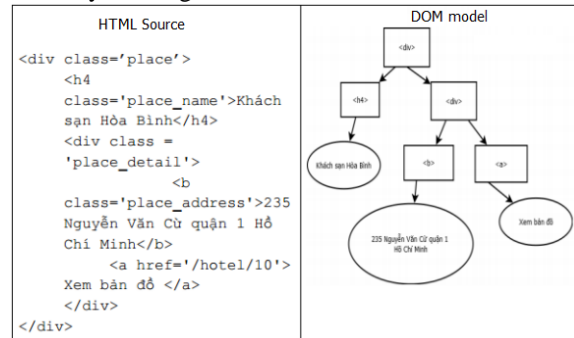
| HTML Source | DOM model |
|---|---|
| <div class='place'> <h4 class='place_name'>Khách sạn Hòa Bình</h4> <div class = 'place_detail'> <b class='place_address'>235 Nguyễn Văn Cừ quận 1 Hồ Chí Minh</b> <a href='/hotel/10'> Xem bản đồ </a> </div> </div> | <div> <h4> <div> Khách sạn Hòa Bình <b> <a> 235 Nguyễn Văn Cừ quận 1 Hồ Chí Minh Xem bản đồ |